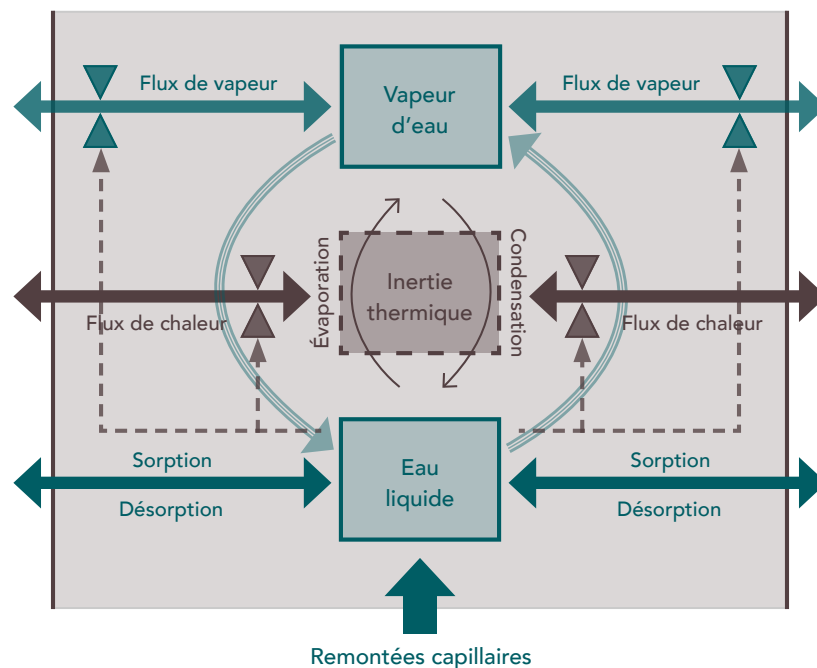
Flux de vapeur

Vapeur d'eau

Flux de vapeur

Évaporation

Inertie thermique

Condensation

Flux de chaleur

Flux de chaleur

Sorption

Désorption

Eau liquide

Sorption

Désorption

Remontées capillaires